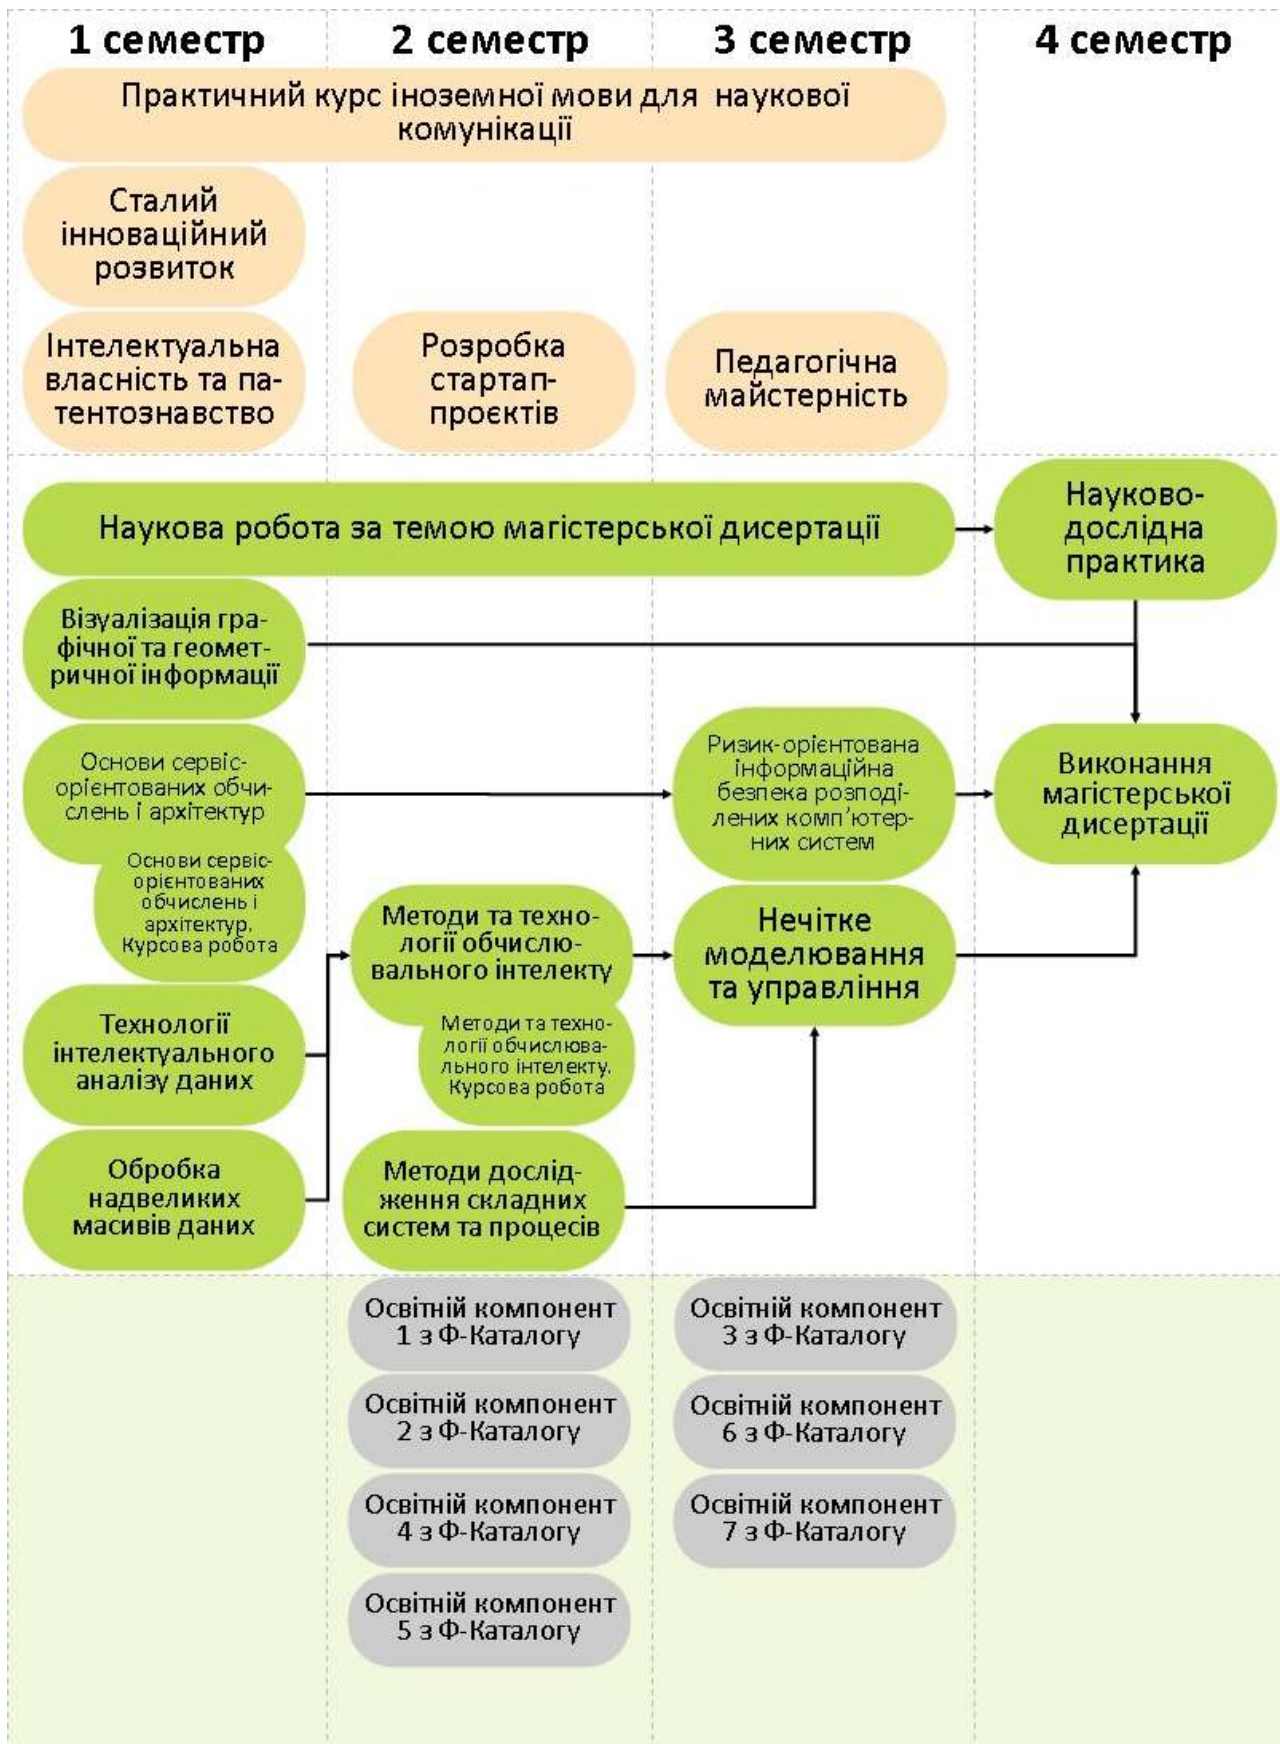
1 семестр

2 семестр

3 семестр

4 семестр

Практичний курс іноземної мови для наукової комунікації

Сталий інноваційний розвиток

Інтелектуальна власність та патентознавство

Розробка стартап-проєктів

Педагогічна майстерність

Наукова робота за темою магістерської дисертації

Науково-дослідна практика

Візуалізація графічної та геометричної інформації

Основи сервіс-орієнтованих обчислень і архітектур

Ризик-орієнтована інформаційна безпека розподілених комп'ютерних систем

Виконання магістерської дисертації

Основи сервіс-орієнтованих обчислень і архітектур. Курсова робота

Методи та технології обчислювального інтелекту

Нечітке моделювання та управління

Методи та технології обчислювального інтелекту. Курсова робота

Технології інтелектуального аналізу даних

Обробка надвеликих масивів даних

Методи дослідження складних систем та процесів

Освітній компонент 1 з Ф-Каталогу

Освітній компонент 2 з Ф-Каталогу

Освітній компонент 4 з Ф-Каталогу

Освітній компонент 5 з Ф-Каталогу

Освітній компонент 3 з Ф-Каталогу

Освітній компонент 6 з Ф-Каталогу

Освітній компонент 7 з Ф-Каталогу